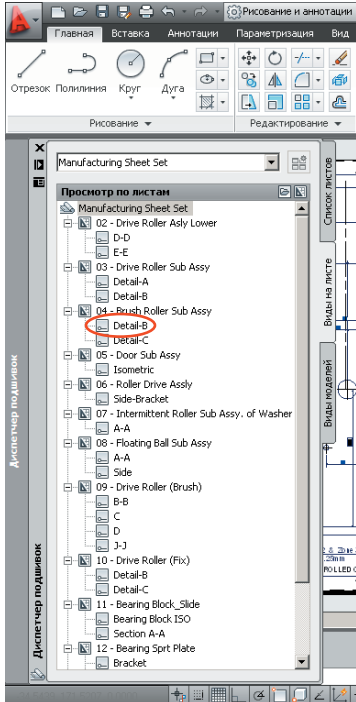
Рисование и аннотаци

Главная Вставка Аннотации Параметризация Вид

Отрезок Полилиния Круг Дуга

Рисование ▾ Редактирование ▾

Manufacturing Sheet Set

Просмотр по листам

Manufacturing Sheet Set
02 - Drive Roller Asly Lower
D-D
E-E
03 - Drive Roller Sub Assy
Detail-A
Detail-B
04 - Brush Roller Sub Assy
Detail-B
Detail-C
05 - Door Sub Assy
Isometric
06 - Roller Drive Assly
Side-Bracket
07 - Intermittent Roller Sub Assy. of Washer
A-A
08 - Floating Ball Sub Assy
A-A
Side
09 - Drive Roller (Brush)
B-B
C
D
J-J
10 - Drive Roller (Fix)
Detail-B
Detail-C
11 - Bearing Block_Slide
Bearing Block ISO
Section A-A
12 - Bearing Sprt Plate
Bracket

Список листов
Виды на листе
Виды моделей

Диспетчер подшивок
Диспетчер подшивок

ROLLED